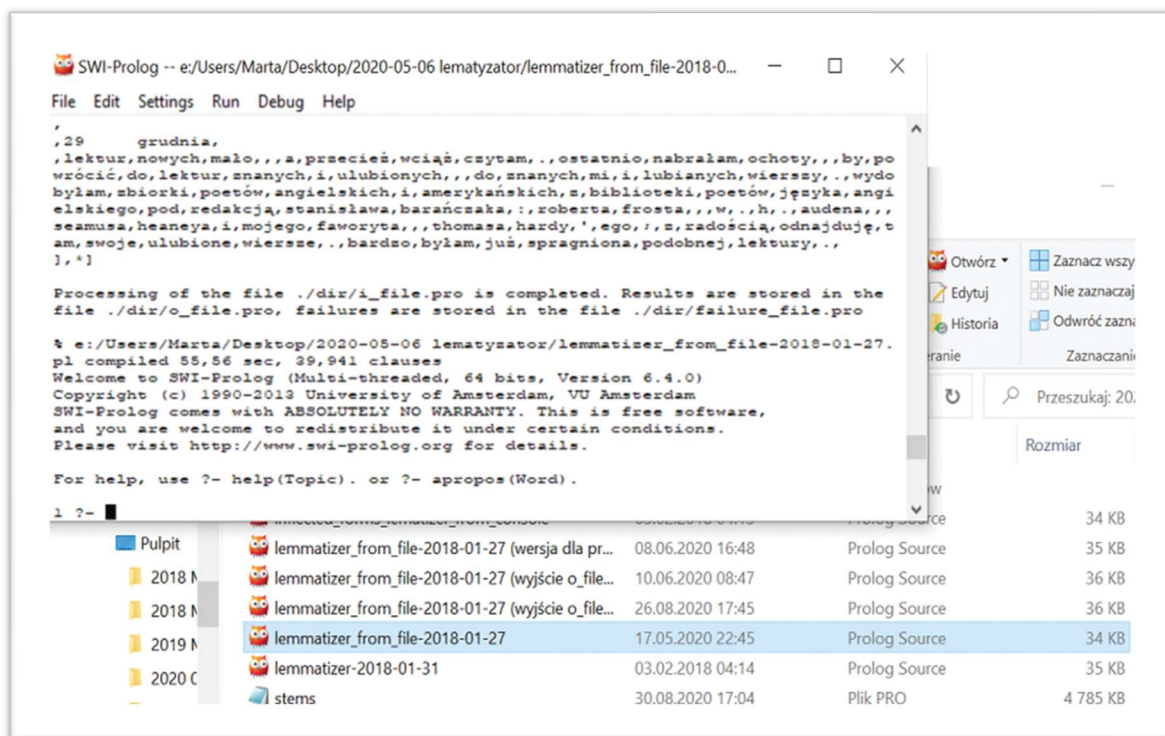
SWI-Prolog -- e:/Users/Marta/Desktop/2020-05-06 lematyzator/lemmatizer_from_file-2018-0...

File Edit Settings Run Debug Help

,
,29 grudnia,
,lektur,nowych,mało,,,a,przecież,wciąż,czytam,.,ostatnio,nabrałam,ochoty,,,by,powrócić,do,lektur,znanych,i,ulubionych,,,do,znanych,mi,i,lubianych,wierszy,.,wydobyłam,zbiorki,poetów,angielskich,i,amerykańskich,z,biblioteki,poetów,języka,angielskiego,pod,redakcją,stanisława,barańczaka,:,roberta,frosta,,,w,.,h,.,audena,,,seamusa,heaneya,i,mojego,faworyta,,,thomasa,hardy,',ego,:,z,radością,odnajduję,tam,swoje,ulubione,wiersze,.,bardzo,byłam,już,spragniona,podobnej,lektury,.,
],*]

Processing of the file ./dir/i_file.pro is completed. Results are stored in the file ./dir/o_file.pro, failures are stored in the file ./dir/failure_file.pro

% e:/Users/Marta/Desktop/2020-05-06 lematyzator/lemmatizer_from_file-2018-01-27.pl compiled 55,56 sec, 39,941 clauses
Welcome to SWI-Prolog (Multi-threaded, 64 bits, Version 6.4.0)
Copyright (c) 1990-2013 University of Amsterdam, VU Amsterdam
SWI-Prolog comes with ABSOLUTELY NO WARRANTY. This is free software,
and you are welcome to redistribute it under certain conditions.
Please visit http://www.swi-prolog.org for details.

For help, use ?- help(Topic). or ?- apropos(Word).

1 ?-

Otwórz
Edytuj
Historia
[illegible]ranie
Zaznacz wszy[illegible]
Nie zaznaczaj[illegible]
Odwróć zazna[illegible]
Zaznaczani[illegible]
Przeszukaj: 20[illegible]
Rozmiar

Pulpit
2018 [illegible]
2018 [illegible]
2019 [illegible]
2020 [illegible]

| | | | |
|---|---|---|---|
| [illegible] | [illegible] | Prolog Source | 34 KB |
| lemmatizer_from_file-2018-01-27 (wersja dla pr... | 08.06.2020 16:48 | Prolog Source | 35 KB |
| lemmatizer_from_file-2018-01-27 (wyjście o_file... | 10.06.2020 08:47 | Prolog Source | 36 KB |
| lemmatizer_from_file-2018-01-27 (wyjście o_file... | 26.08.2020 17:45 | Prolog Source | 36 KB |
| lemmatizer_from_file-2018-01-27 | 17.05.2020 22:45 | Prolog Source | 34 KB |
| lemmatizer-2018-01-31 | 03.02.2018 04:14 | Prolog Source | 35 KB |
| stems | 30.08.2020 17:04 | Plik PRO | 4 785 KB |